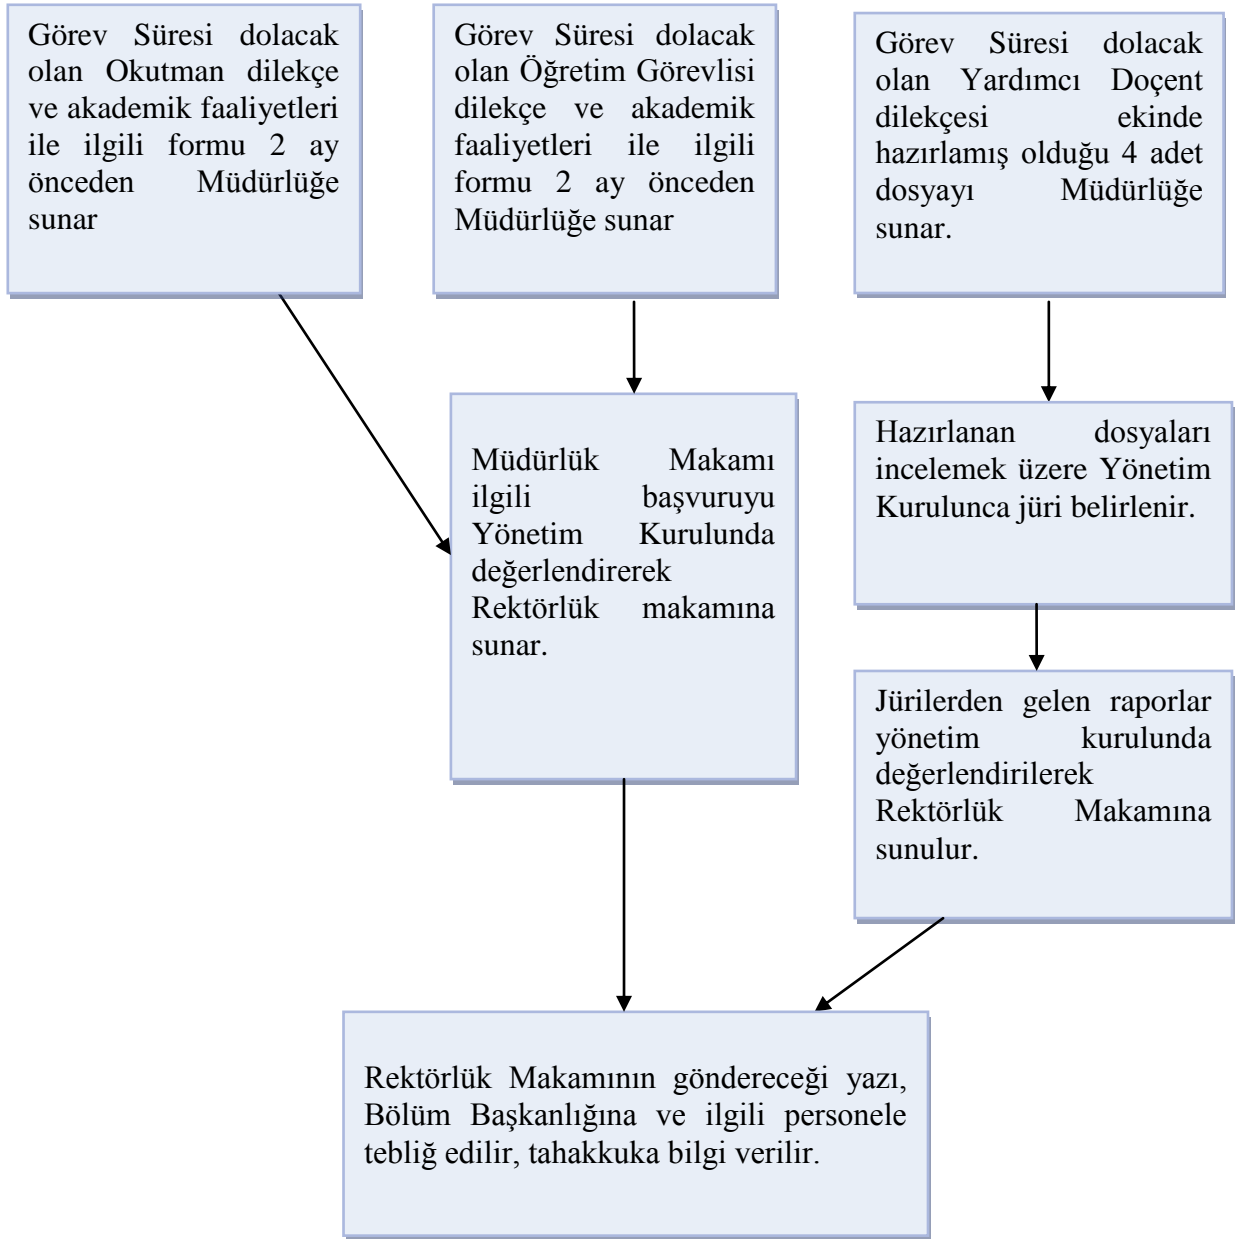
Görev Süresi dolacak olan Okutman dilekçe ve akademik faaliyetleri ile ilgili formu 2 ay önceden Müdürlüğe sunar

Görev Süresi dolacak olan Öğretim Görevlisi dilekçe ve akademik faaliyetleri ile ilgili formu 2 ay önceden Müdürlüğe sunar

Görev Süresi dolacak olan Yardımcı Doçent dilekçesi ekinde hazırlamış olduğu 4 adet dosyayı Müdürlüğe sunar.

Müdürlük Makamı ilgili başvuruyu Yönetim Kurulunda değerlendirerek Rektörlük makamına sunar.

Hazırlanan dosyaları incelemek üzere Yönetim Kurulunca jüri belirlenir.

Jürilerden gelen raporlar yönetim kurulunda değerlendirilerek Rektörlük Makamına sunulur.

Rektörlük Makamının göndereceği yazı, Bölüm Başkanlığına ve ilgili personele tebliğ edilir, tahakkuka bilgi verilir.